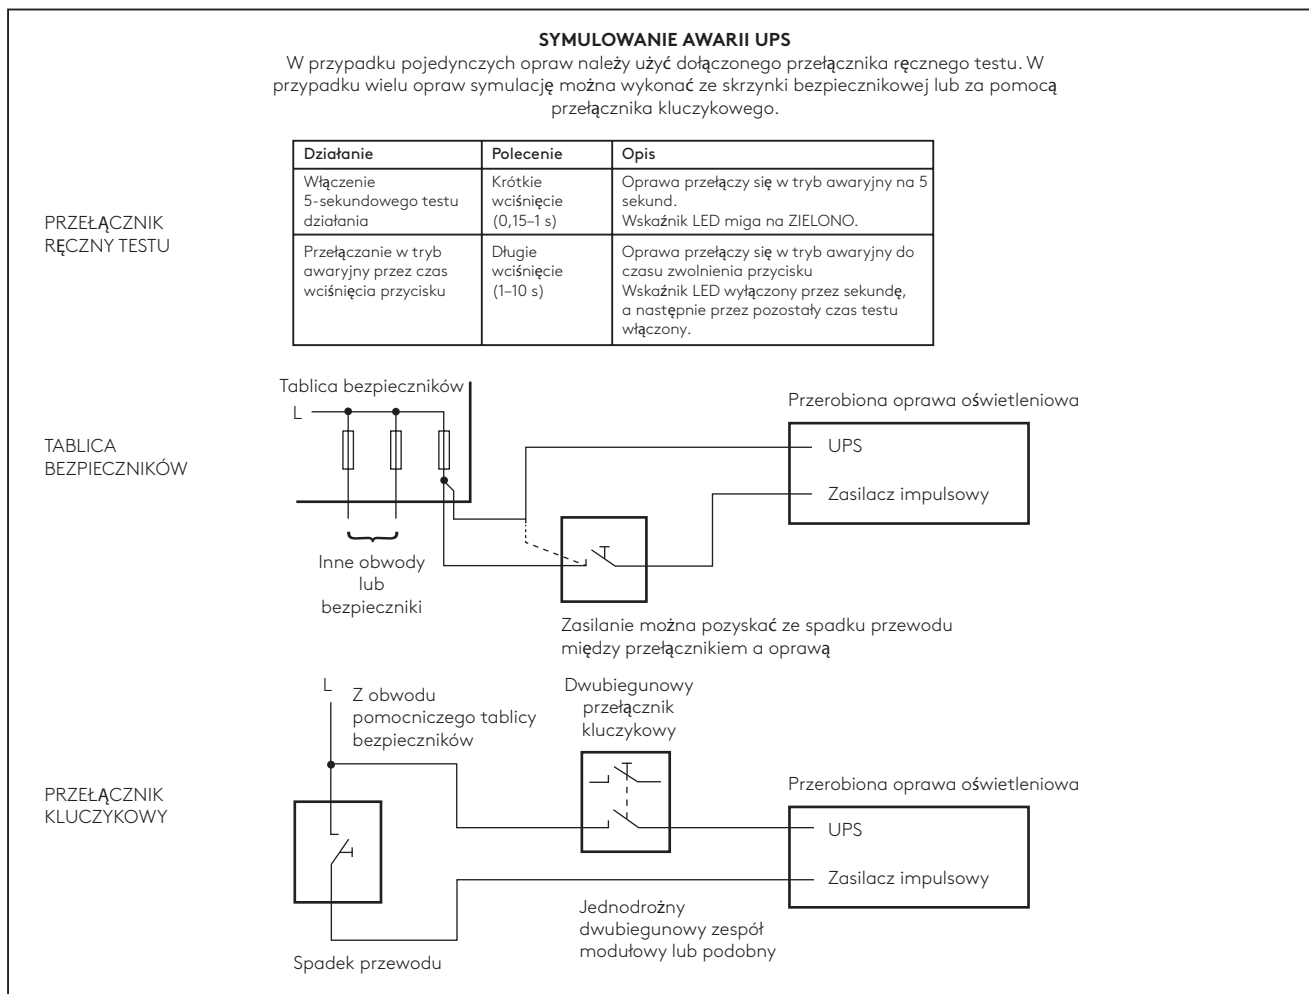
**SYMULOWANIE AWARII UPS**

W przypadku pojedynczych opraw należy użyć dołączonego przełącznika ręcznego testu. W przypadku wielu opraw symulację można wykonać ze skrzynki bezpiecznikowej lub za pomocą przełącznika kluczykowego.

PRZEŁĄCZNIK RĘCZNY TESTU

| Działanie | Polecenie | Opis |
|---|---|---|
| Włączenie 5-sekundowego testu działania | Krótkie wciśnięcie (0,15–1 s) | Oprawa przełączy się w tryb awaryjny na 5 sekund. Wskaźnik LED miga na ZIELONO. |
| Przełączanie w tryb awaryjny przez czas wciśnięcia przycisku | Długie wciśnięcie (1–10 s) | Oprawa przełączy się w tryb awaryjny do czasu zwolnienia przycisku Wskaźnik LED wyłączony przez sekundę, a następnie przez pozostały czas testu włączony. |

TABLICA BEZPIECZNIKÓW

Tablica bezpieczników

L

Inne obwody lub bezpieczniki

Przerobiona oprawa oświetleniowa

UPS

Zasilacz impulsowy

Zasilanie można pozyskać ze spadku przewodu między przełącznikiem a oprawą

PRZEŁĄCZNIK KLUCZYKOWY

L

Z obwodu pomocniczego tablicy bezpieczników

Dwubiegunowy przełącznik kluczykowy

Przerobiona oprawa oświetleniowa

UPS

Zasilacz impulsowy

Jednodrożny dwubiegunowy zespół modułowy lub podobny

Spadek przewodu